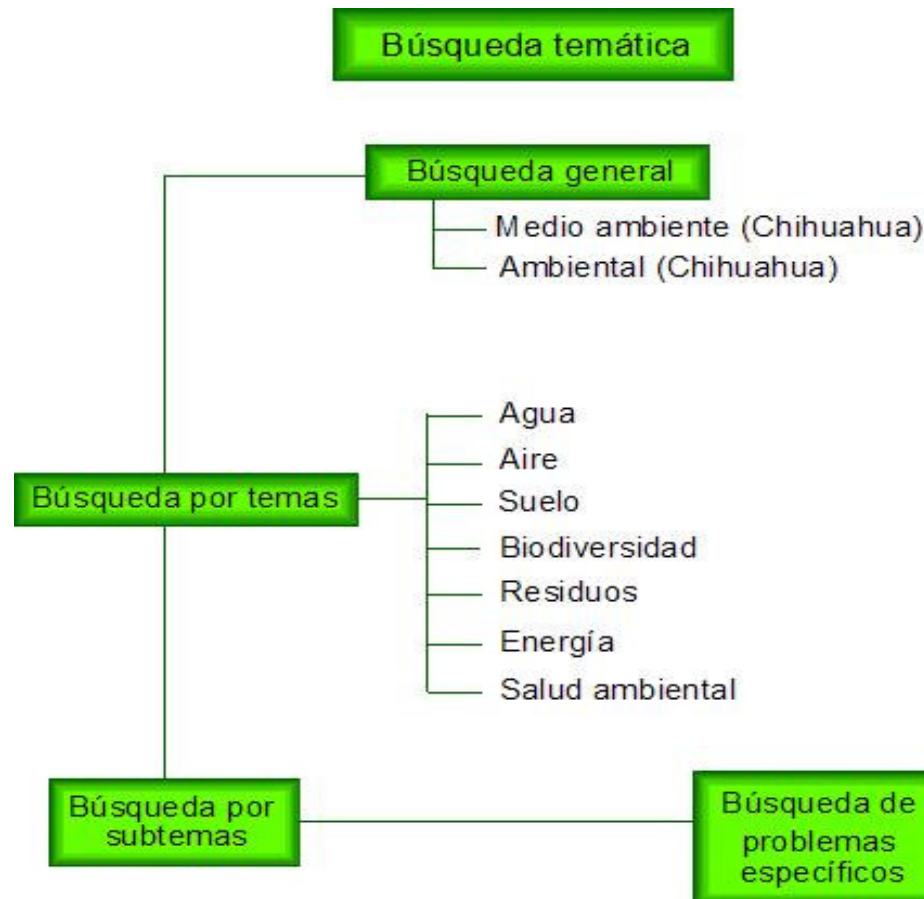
Búsqueda temática

Búsqueda general

Medio ambiente (Chihuahua)

Ambiental (Chihuahua)

Búsqueda por temas

Agua

Aire

Suelo

Biodiversidad

Residuos

Energía

Salud ambiental

Búsqueda por subtemas

Búsqueda de problemas específicos